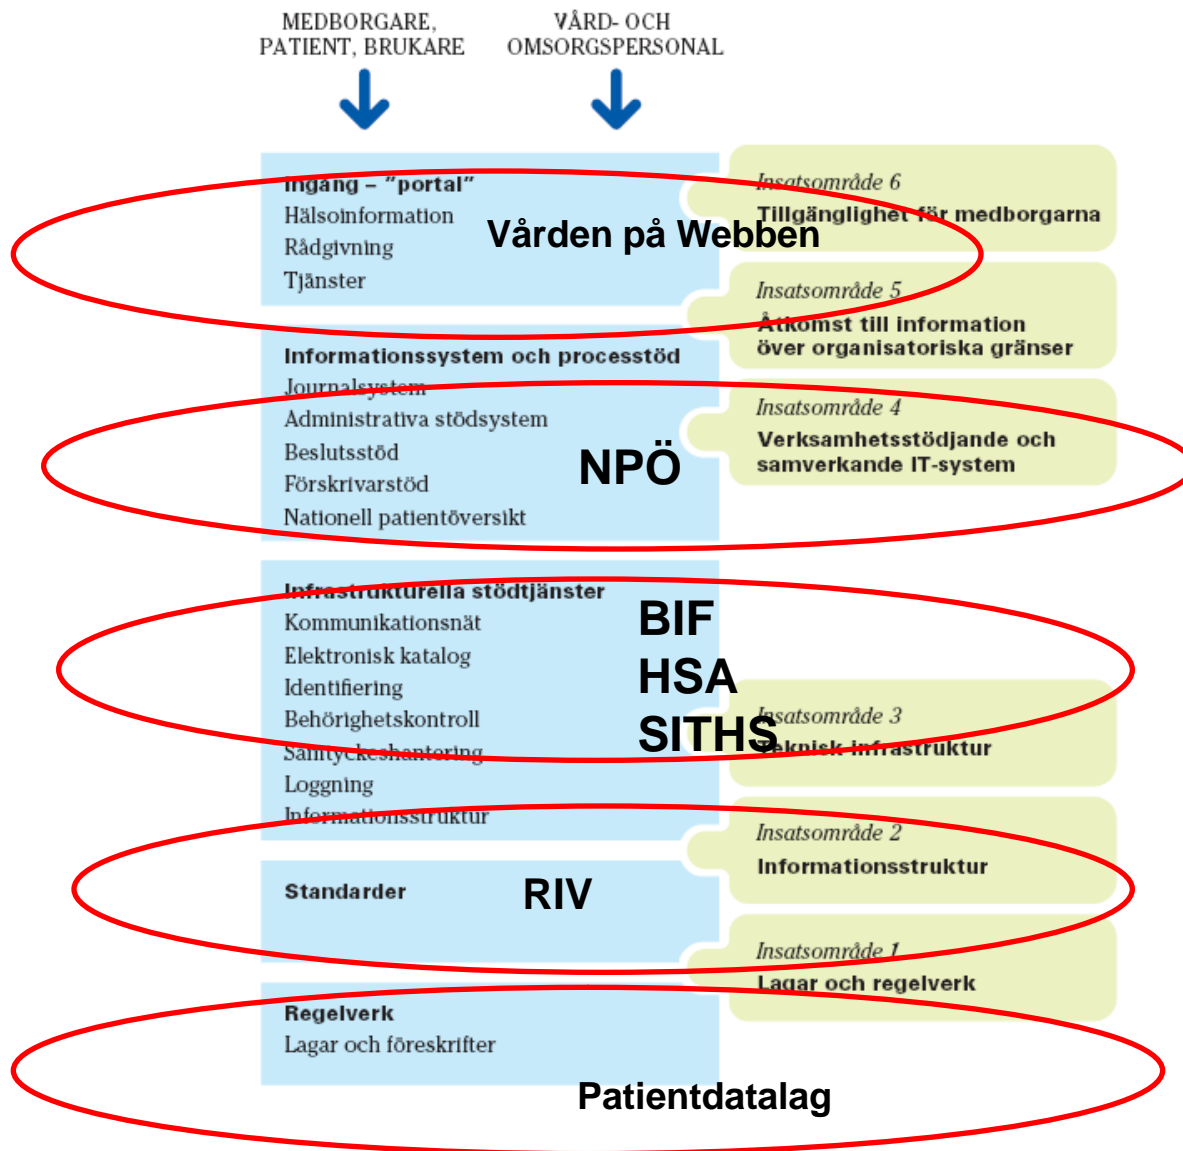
MEDBORGARE, PATIENT, BRUKARE

VÅRD- OCH OMSORGSPERSONAL

Ingång – "portal"
Hälsoinformation
Rådgivning
Tjänster

Vården på Webben

Insatsområde 6
Tillgänglighet för medborgarna

Insatsområde 5
Åtkomst till information över organisatoriska gränser

Informationssystem och processtöd
Journalsystem
Administrativa stödsystem
Beslutsstöd
Förskrivarstöd
Nationell patientöversikt

NPÖ

Insatsområde 4
Verksamhetsstödjande och samverkande IT-system

Infrastrukturella stödtjänster
Kommunikationsnät
Elektronisk katalog
Identifiering
Behörighetskontroll
Samtyckeshantering
Loggning
Informationsstruktur

BIF
HSA
SITHS

Insatsområde 3
Teknisk infrastruktur

Insatsområde 2
Informationsstruktur

Standarder

RIV

Insatsområde 1
Lagar och regelverk

Regelverk
Lagar och föreskrifter

Patientdatalag